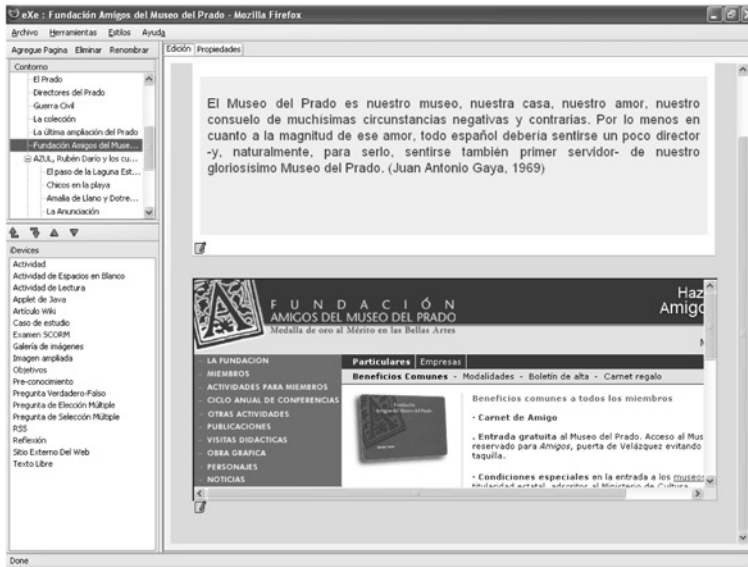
eXe : Fundación Amigos del Museo del Prado - Mozilla Firefox

Archivo Herramientas Estilos Ayuda

Agregue Pagina Eliminar Renombrar

Edición Propiedades

Contorno
El Prado
Directores del Prado
Guerra Civil
La colección
La última ampliación del Prado
Fundación Amigos del Muse...
AZUL, Rubén Darío y los cu...
El paso de la Laguna Est...
Chicos en la playa
Amalia de Llano y Dotre...
La Anunciación

iDevices
Actividad
Actividad de Espacios en Blanco
Actividad de Lectura
Applet de Java
Artículo Wiki
Caso de estudio
Examen SCORM
Galería de imágenes
Imagen ampliada
Objetivos
Pre-conocimiento
Pregunta Verdadero-Falso
Pregunta de Elección Múltiple
Pregunta de Selección Múltiple
RSS
Reflexión
Sitio Externo Del Web
Texto Libre

El Museo del Prado es nuestro museo, nuestra casa, nuestro amor, nuestro consuelo de muchisimas circunstancias negativas y contrarias. Por lo menos en cuanto a la magnitud de ese amor, todo español debería sentirse un poco director -y, naturalmente, para serlo, sentirse también primer servidor- de nuestro gloriosisimo Museo del Prado. (Juan Antonio Gaya, 1969)

FUNDACIÓN
AMIGOS DEL MUSEO DEL PRADO
Medalla de oro al Mérito en las Bellas Artes

Haz
Amig

LA FUNDACIÓN
MIEMBROS
ACTIVIDADES PARA MIEMBROS
CICLO ANUAL DE CONFERENCIAS
OTRAS ACTIVIDADES
PUBLICACIONES
VISITAS DIDÁCTICAS
OBRA GRÁFICA
PERSONAJES
NOTICIAS

Particulares Empresas
Beneficios Comunes - Modalidades - Boletín de alta - Carnet regalo

Beneficios comunes a todos los miembros

· Carnet de Amigo

· Entrada gratuita al Museo del Prado. Acceso al Mus reservado para Amigos, puerta de Velázquez evitando taquilla.

· Condiciones especiales en la entrada a los museos titularidad estatal, adscritos al Ministerio de Cultura

Done